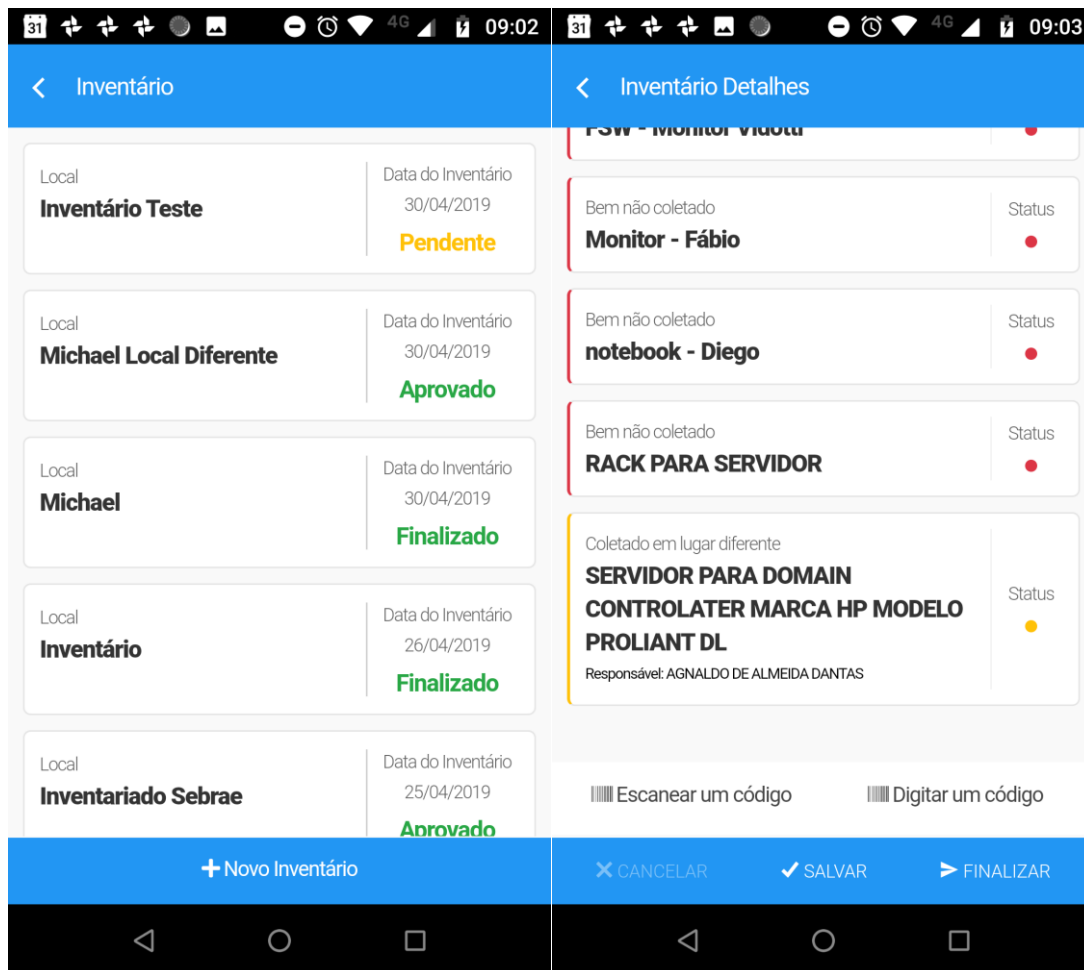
31 4G 09:02

< Inventário

Local
Inventário Teste
Data do Inventário
30/04/2019
Pendente

Local
Michael Local Diferente
Data do Inventário
30/04/2019
Aprovado

Local
Michael
Data do Inventário
30/04/2019
Finalizado

Local
Inventário
Data do Inventário
26/04/2019
Finalizado

Local
Inventariado Sebrae
Data do Inventário
25/04/2019
Aprovado

+ Novo Inventário

31 4G 09:03

< Inventário Detalhes

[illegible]

Bem não coletado
Monitor - Fábio
Status

Bem não coletado
notebook - Diego
Status

Bem não coletado
RACK PARA SERVIDOR
Status

Coletado em lugar diferente
SERVIDOR PARA DOMAIN CONTROLATER MARCA HP MODELO PROLIANT DL
Responsável: AGNALDO DE ALMEIDA DANTAS
Status

Escanear um código
Digitar um código

CANCELAR
SALVAR
FINALIZAR